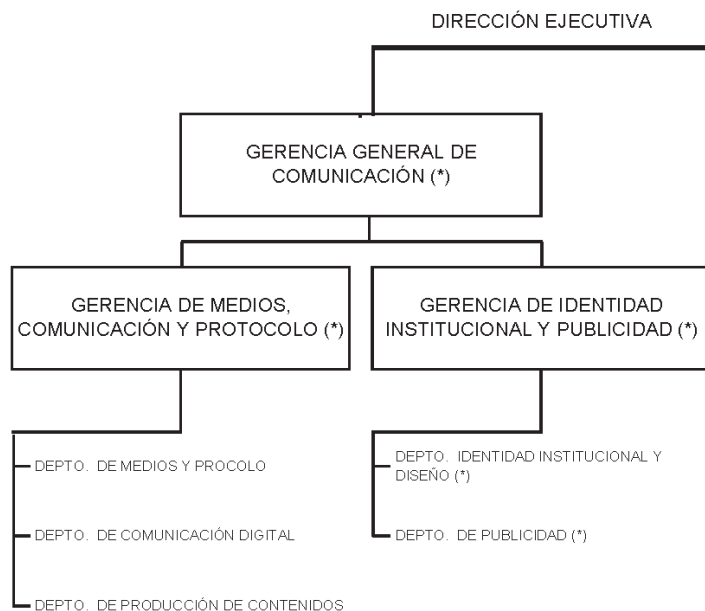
DIRECCIÓN EJECUTIVA

GERENCIA GENERAL DE COMUNICACIÓN (*)

GERENCIA DE MEDIOS, COMUNICACIÓN Y PROTOCOLO (*)

DEPTO. DE MEDIOS Y PROCOLO

DEPTO. DE COMUNICACIÓN DIGITAL

DEPTO. DE PRODUCCIÓN DE CONTENIDOS

GERENCIA DE IDENTIDAD INSTITUCIONAL Y PUBLICIDAD (*)

DEPTO. IDENTIDAD INSTITUCIONAL Y DISEÑO (*)

DEPTO. DE PUBLICIDAD (*)